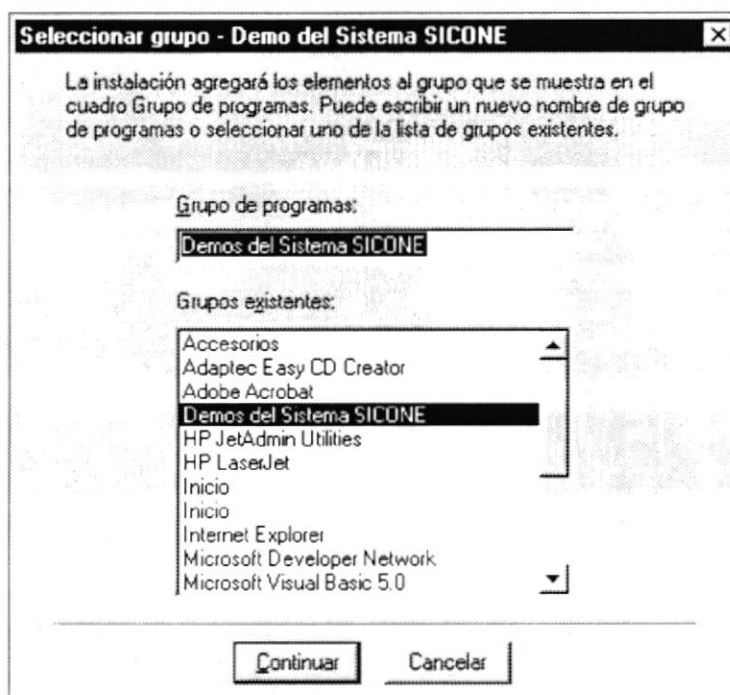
Seleccionar grupo - Demo del Sistema SICONE

La instalación agregará los elementos al grupo que se muestra en el cuadro Grupo de programas. Puede escribir un nuevo nombre de grupo de programas o seleccionar uno de la lista de grupos existentes.

Grupo de programas:

Demos del Sistema SICONE

Grupos existentes:

Accesorios
Adaptec Easy CD Creator
Adobe Acrobat
Demos del Sistema SICONE
HP JetAdmin Utilities
HP LaserJet
Inicio
Inicio
Internet Explorer
Microsoft Developer Network
Microsoft Visual Basic 5.0

Continuar
Cancelar